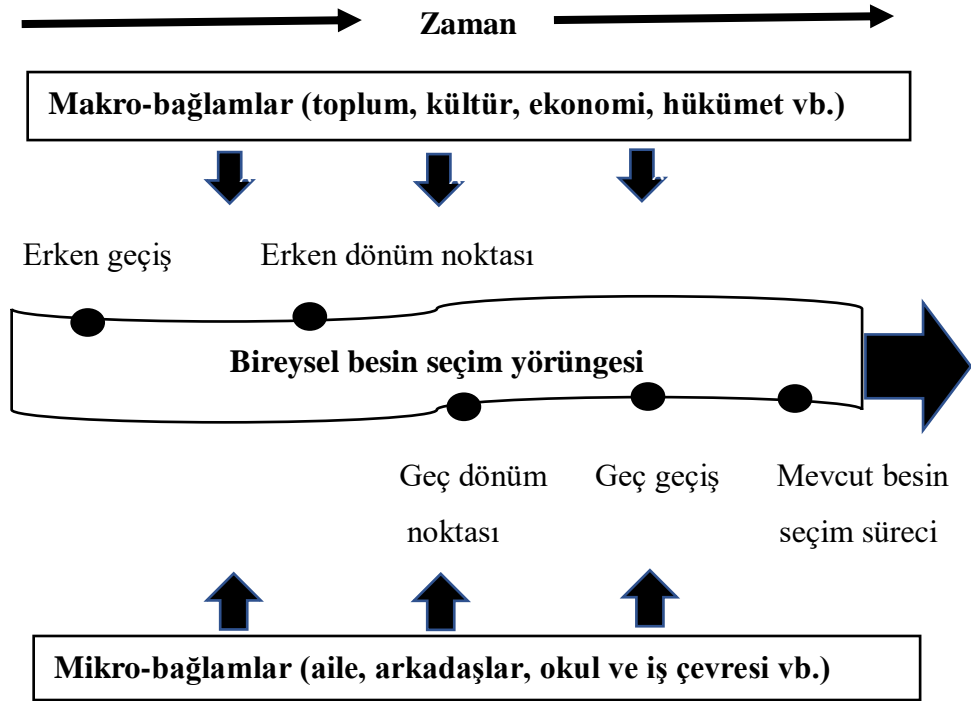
Zaman

Makro-bağlamlar (toplum, kültür, ekonomi, hükümet vb.)

Erken geçiş

Erken dönüm noktası

Bireysel besin seçim yörüngesi

Geç dönüm noktası

Geç geçiş

Mevcut besin seçim süreci

Mikro-bağlamlar (aile, arkadaşlar, okul ve iş çevresi vb.)